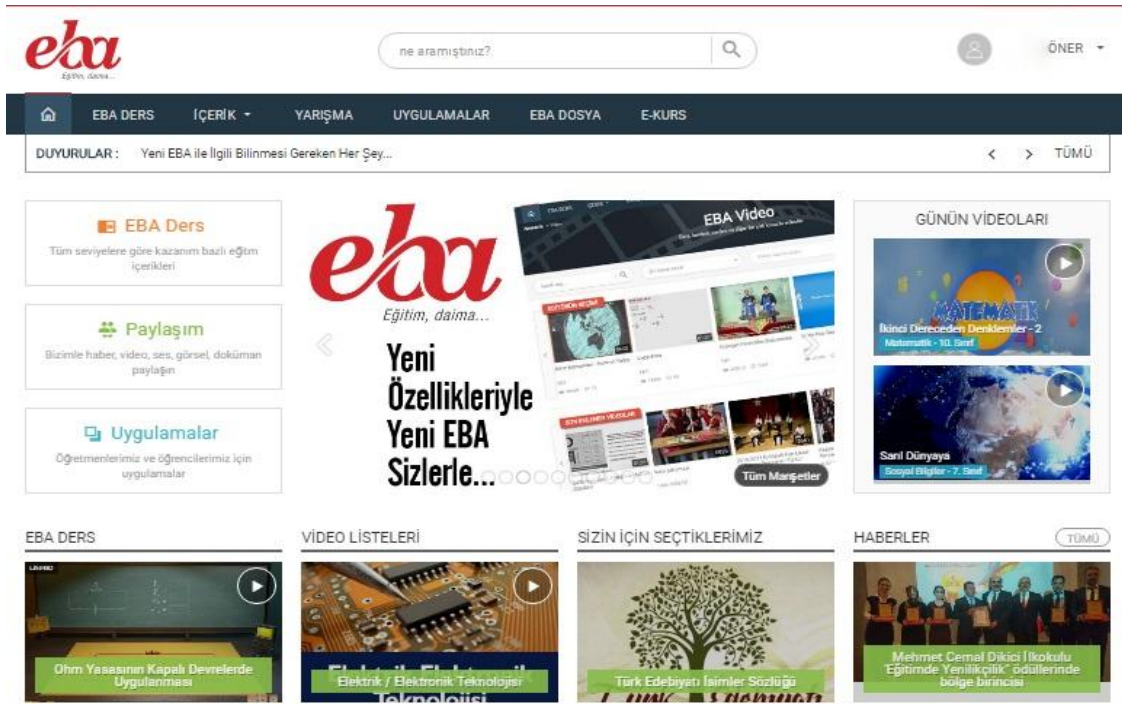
eba
Eğitim, daima...

ne aramıştınız?

ÖNER

EBA DERS İÇERİK YARIŞMA UYGULAMALAR EBA DOSYA E-KURS

DUYURULAR : Yeni EBA ile İlgili Bilinmesi Gereken Her Şey...

TÜMÜ

EBA Ders
Tüm seviyelere göre kazanım bazlı eğitim içerikleri

Paylaşım
Bizimle haber, video, ses, görsel, doküman paylaşın

Uygulamalar
Öğretmenlerimiz ve öğrencilerimiz için uygulamalar

eba
Eğitim, daima...
Yeni Özellikleriyle Yeni EBA Sizlerle...

EBA Video

Tüm Manşetler

GÜNÜN VİDEOLARI

MATEMATİK
İkinci Dereceden Denklemler - 2
Matematik - 10. Sınıf

Sanl Dünyaya
Sosyal Bilgiler - 7. Sınıf

EBA DERS
Ohm Yasasının Kapalı Devrelerde Uygulanması

VİDEO LİSTELERİ
Elektrik / Elektronik Teknolojisi

SİZİN İÇİN SEÇTİKLERİMİZ
Türk Edebiyatı İsimler Sözlüğü

HABERLER
TÜMÜ
Mehmet Cemal Dikici İlkokulu "Eğitimde Yenilikçilik" ödüllerinde bölge birincisi